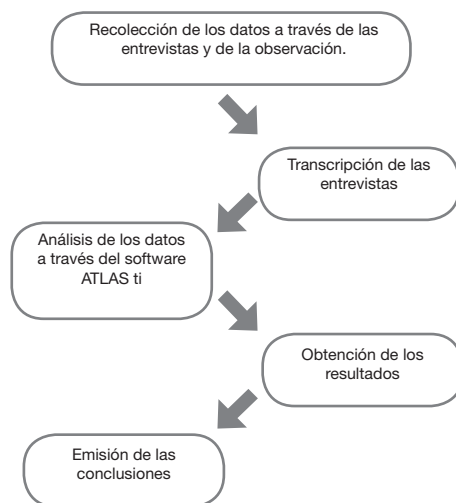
Recolección de los datos a través de las entrevistas y de la observación.

Transcripción de las entrevistas

Análisis de los datos a través del software ATLAS ti

Obtención de los resultados

Emisión de las conclusiones